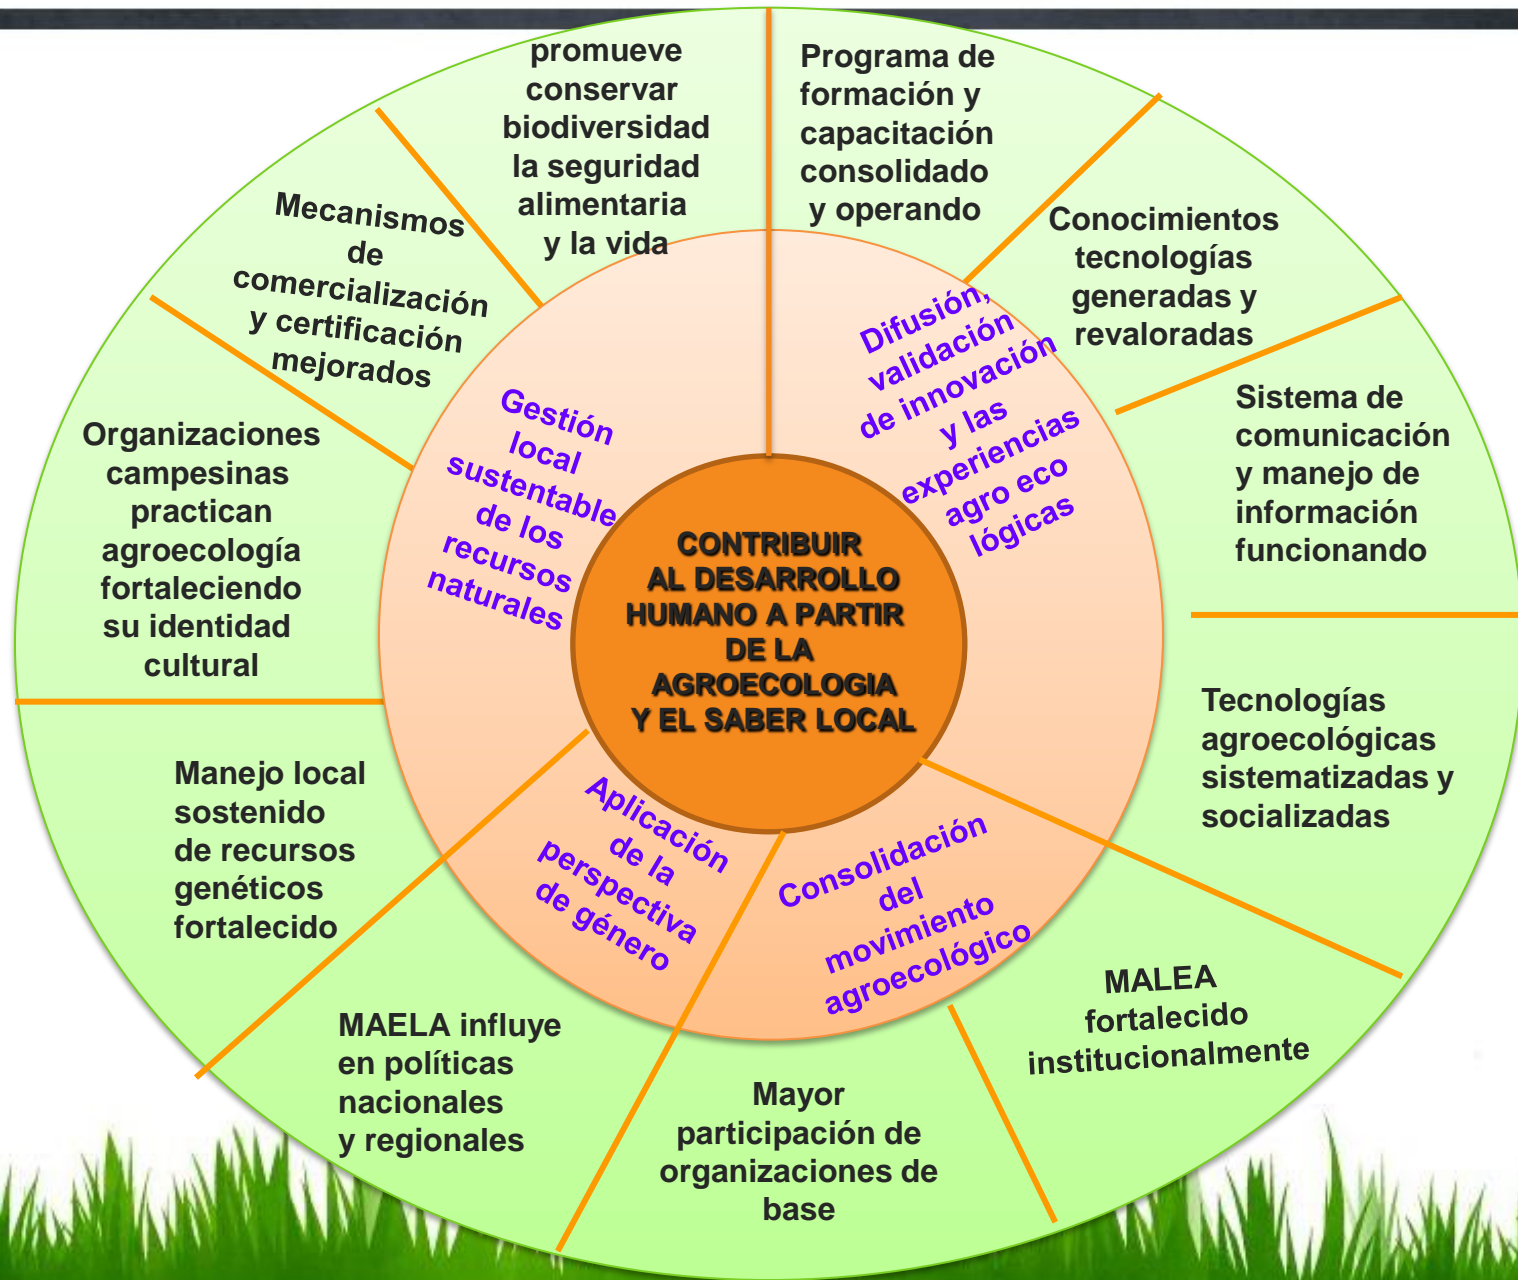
CONTRIBUIR AL DESARROLLO HUMANO A PARTIR DE LA AGROECOLOGIA Y EL SABER LOCAL

Difusión, validación de innovación y las experiencias agro eco lógicas

Consolidación del movimiento agroecológico

Aplicación de la perspectiva de género

Gestión local sustentable de los recursos naturales

Programa de formación y capacitación consolidado y operando

Conocimientos tecnologías generadas y revaloradas

Sistema de comunicación y manejo de información funcionando

Tecnologías agroecológicas sistematizadas y socializadas

MALEA fortalecido institucionalmente

Mayor participación de organizaciones de base

MAELA influye en políticas nacionales y regionales

Manejo local sostenido de recursos genéticos fortalecido

Organizaciones campesinas practican agroecología fortaleciendo su identidad cultural

Mecanismos de comercialización y certificación mejorados

promueve conservar biodiversidad la seguridad alimentaria y la vida